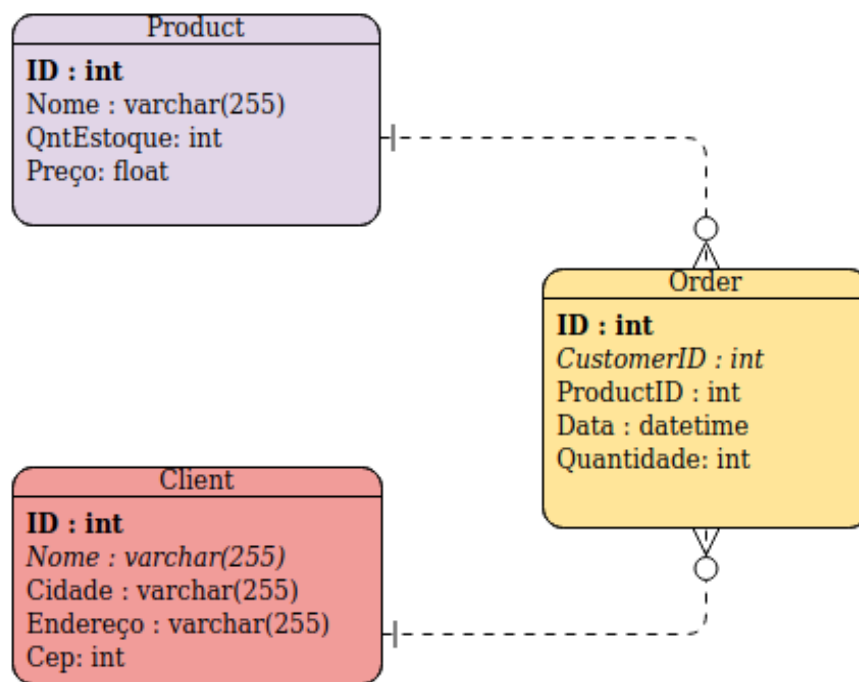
Product
**ID : int**
Nome : varchar(255)
QntEstoque: int
Preço: float

Order
**ID : int**
*CustomerID : int*
ProductID : int
Data : datetime
Quantidade: int

Client
**ID : int**
*Nome : varchar(255)*
Cidade : varchar(255)
Endereço : varchar(255)
Cep: int